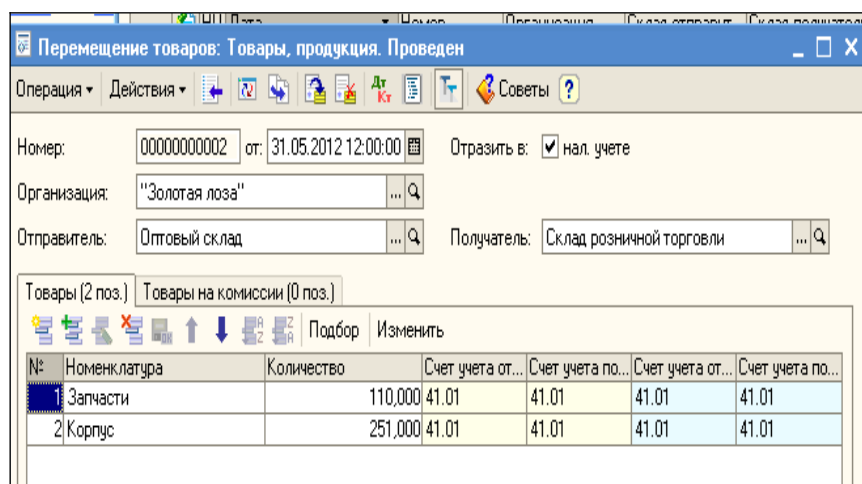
Перемещение товаров: Товары, продукция. Проведен

Операция ▾ Действия ▾ Советы ?

Номер: 00000000002 от: 31.05.2012 12:00:00 Отразить в: нал. учете

Организация: "Золотая лоза"

Отправитель: Оптовый склад Получатель: Склад розничной торговли

Товары (2 поз.) Товары на комиссии (0 поз.)

Подбор Изменить

| № | Номенклатура | Количество | Счет учета от... | Счет учета по... | Счет учета от... | Счет учета по... |
|---|---|---|---|---|---|---|
| 1 | Запчасти | 110,000 | 41.01 | 41.01 | 41.01 | 41.01 |
| 2 | Корпус | 251,000 | 41.01 | 41.01 | 41.01 | 41.01 |